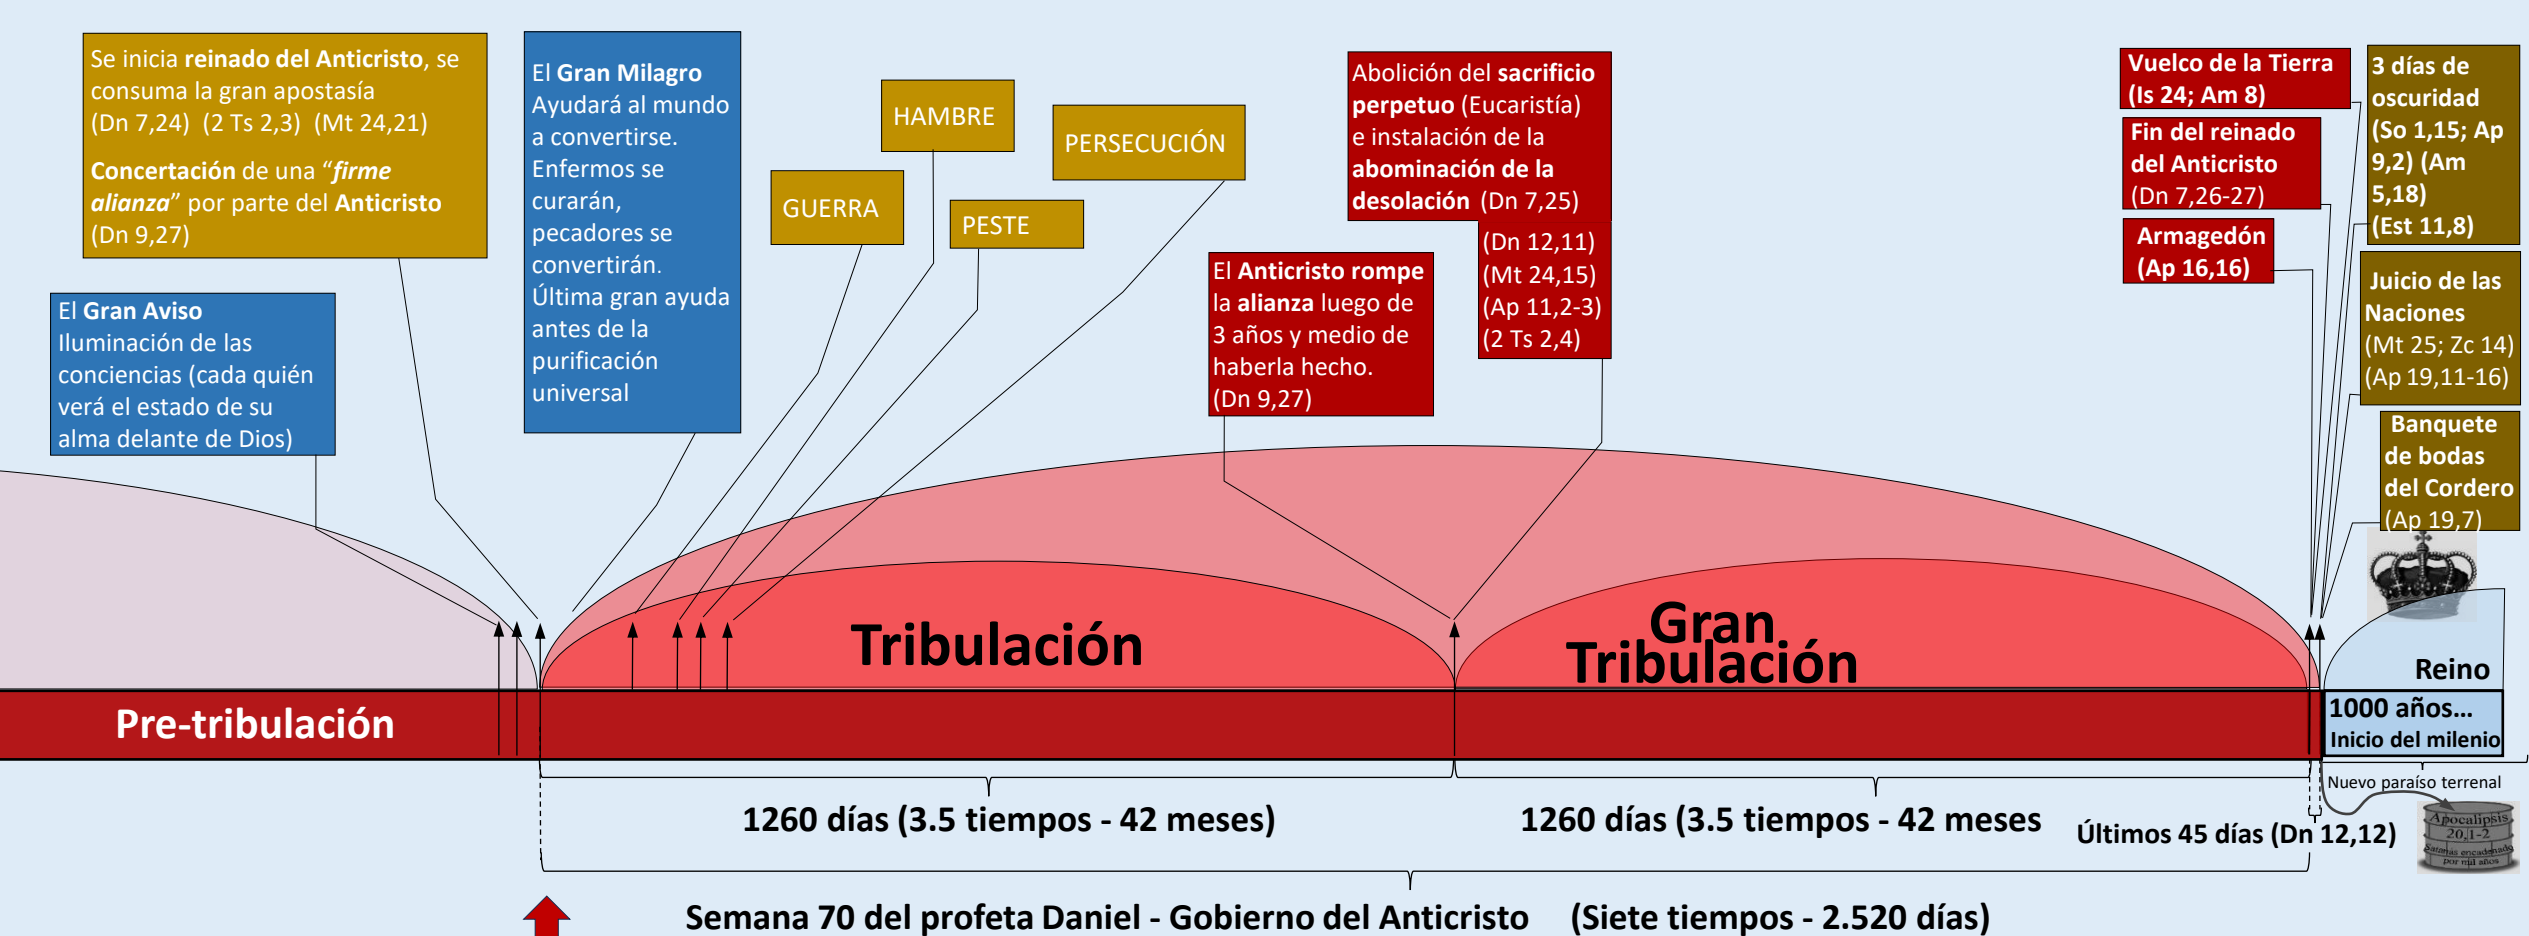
Se inicia **reinado del Anticristo**, se consuma la gran apostasía (Dn 7,24) (2 Ts 2,3) (Mt 24,21)

**Concertación** de una "*firme alianza*" por parte del **Anticristo** (Dn 9,27)

El **Gran Aviso**
Iluminación de las conciencias (cada quién verá el estado de su alma delante de Dios)

El **Gran Milagro**
Ayudará al mundo a convertirse. Enfermos se curarán, pecadores se convertirán. Última gran ayuda antes de la purificación universal

HAMBRE

PERSECUCIÓN

GUERRA

PESTE

Abolición del **sacrificio perpetuo** (Eucaristía) e instalación de la **abominación de la desolación** (Dn 7,25)

(Dn 12,11)
(Mt 24,15)
(Ap 11,2-3)
(2 Ts 2,4)

El **Anticristo rompe** la **alianza** luego de 3 años y medio de haberla hecho. (Dn 9,27)

**Vuelco de la Tierra (Is 24; Am 8)**

**Fin del reinado del Anticristo** (Dn 7,26-27)

**Armagedón (Ap 16,16)**

**3 días de oscuridad (So 1,15; Ap 9,2) (Am 5,18) (Est 11,8)**

**Juicio de las Naciones** (Mt 25; Zc 14) (Ap 19,11-16)

**Banquete de bodas del Cordero** (Ap 19,7)

Tribulación

Gran Tribulación

Reino

Pre-tribulación

1000 años...
Inicio del milenio

Nuevo paraíso terrenal

Apocalipsis 20,1-2 Satanás encadenado por mil años

1260 días (3.5 tiempos - 42 meses)

1260 días (3.5 tiempos - 42 meses

Últimos 45 días (Dn 12,12)

Semana 70 del profeta Daniel - Gobierno del Anticristo (Siete tiempos - 2.520 días)